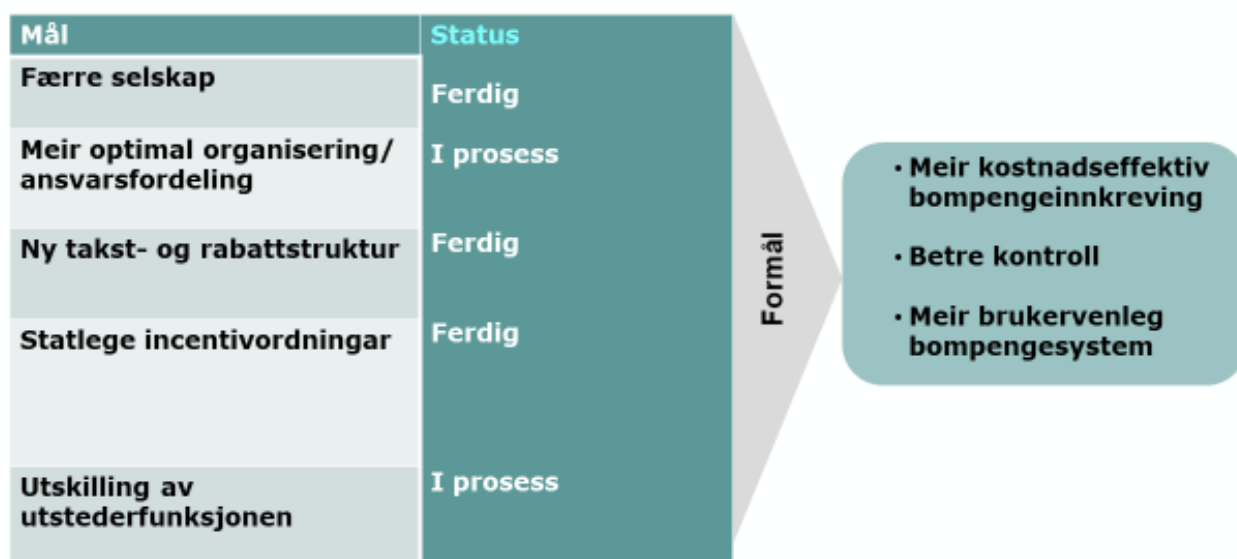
| Mål | Status |
|---|---|
| Færre selskap | Ferdig |
| Meir optimal organisering/ ansvarsfordeling | I prosess |
| Ny takst- og rabattstruktur | Ferdig |
| Statlege incentivordningar | Ferdig |
| Utskilling av utstederfunksjonen | I prosess |

Formål

• Meir kostnadseffektiv bompengeinnkreving
• Betre kontroll
• Meir brukervenleg bompengesystem